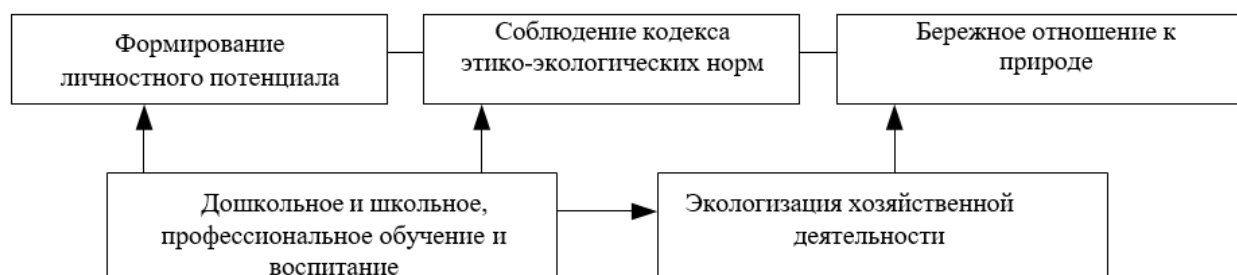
Формирование личностного потенциала

Соблюдение кодекса этико-экологических норм

Бережное отношение к природе

Дошкольное и школьное, профессиональное обучение и воспитание

Экологизация хозяйственной деятельности